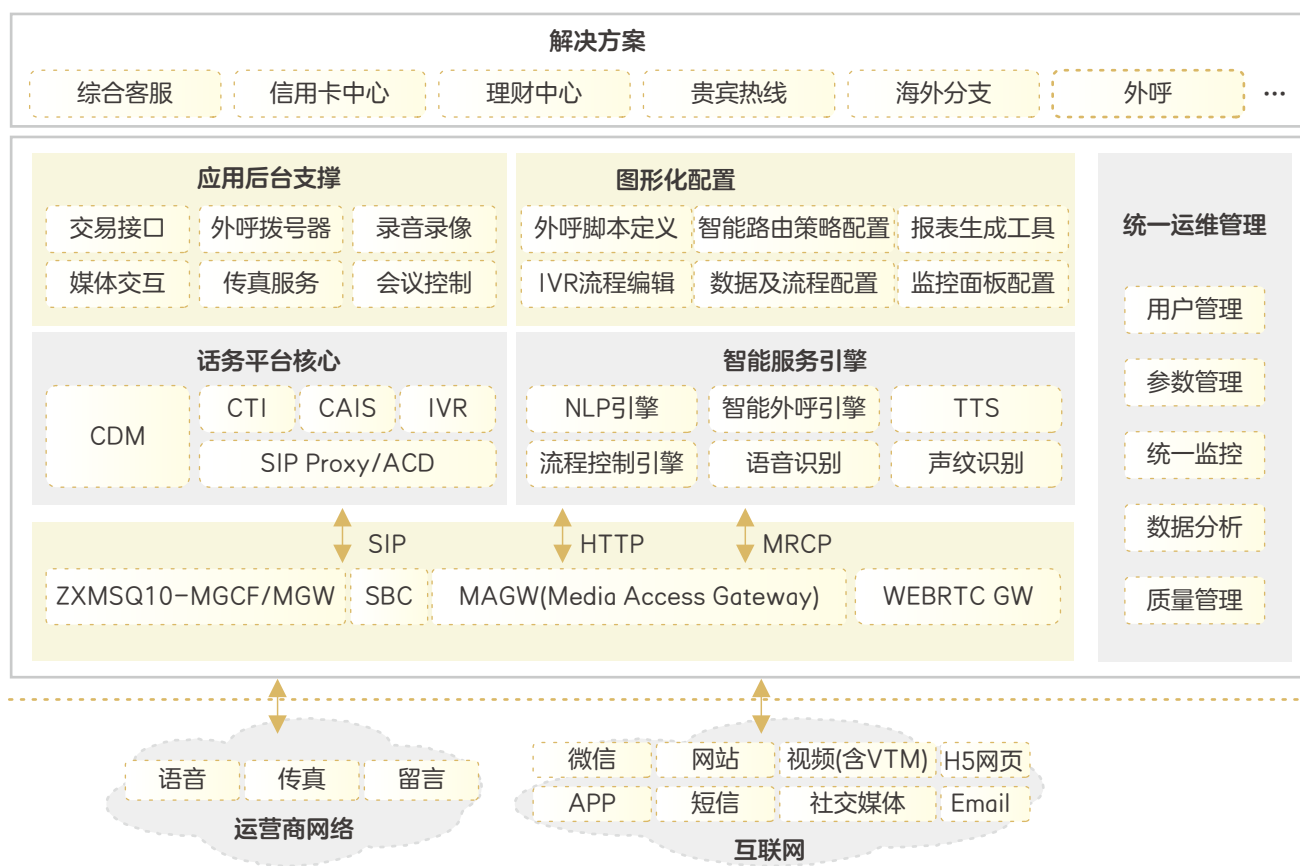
解决方案

综合客服 信用卡中心 理财中心 贵宾热线 海外分支 外呼 …

应用后台支撑

交易接口 外呼拨号器 录音录像

媒体交互 传真服务 会议控制

图形化配置

外呼脚本定义 智能路由策略配置 报表生成工具

IVR流程编辑 数据及流程配置 监控面板配置

统一运维管理

用户管理

参数管理

统一监控

数据分析

质量管理

话务平台核心

CDM

CTI CAIS IVR

SIP Proxy/ACD

智能服务引擎

NLP引擎 智能外呼引擎 TTS

流程控制引擎 语音识别 声纹识别

SIP HTTP MRCP

ZXMSQ10-MGCF/MGW SBC MAGW(Media Access Gateway) WEBRTC GW

语音 传真 留言

运营商网络

微信 网站 视频(含VTM) H5网页

APP 短信 社交媒体 Email

互联网